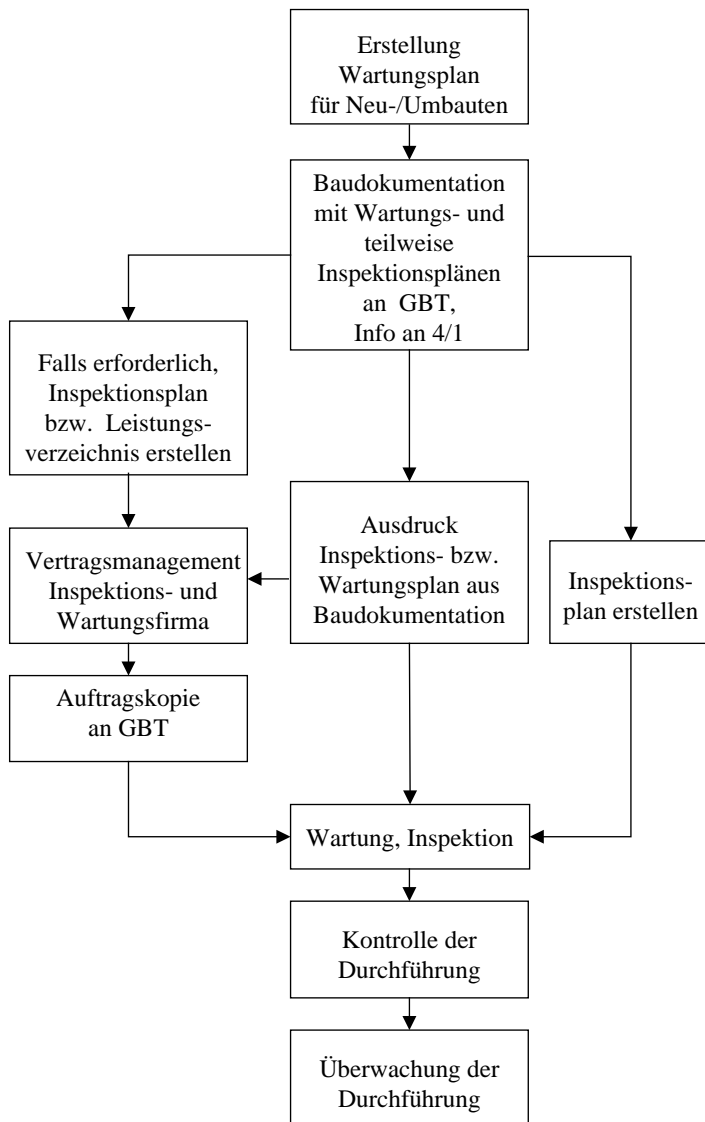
Erstellung Wartungsplan für Neu-/Umbauten

Baudokumentation mit Wartungs- und teilweise Inspektionsplänen an GBT, Info an 4/1

Falls erforderlich, Inspektionsplan bzw. Leistungsverzeichnis erstellen

Vertragsmanagement Inspektions- und Wartungsfirma

Auftragskopie an GBT

Ausdruck Inspektions- bzw. Wartungsplan aus Baudokumentation

Inspektionsplan erstellen

Wartung, Inspektion

Kontrolle der Durchführung

Überwachung der Durchführung